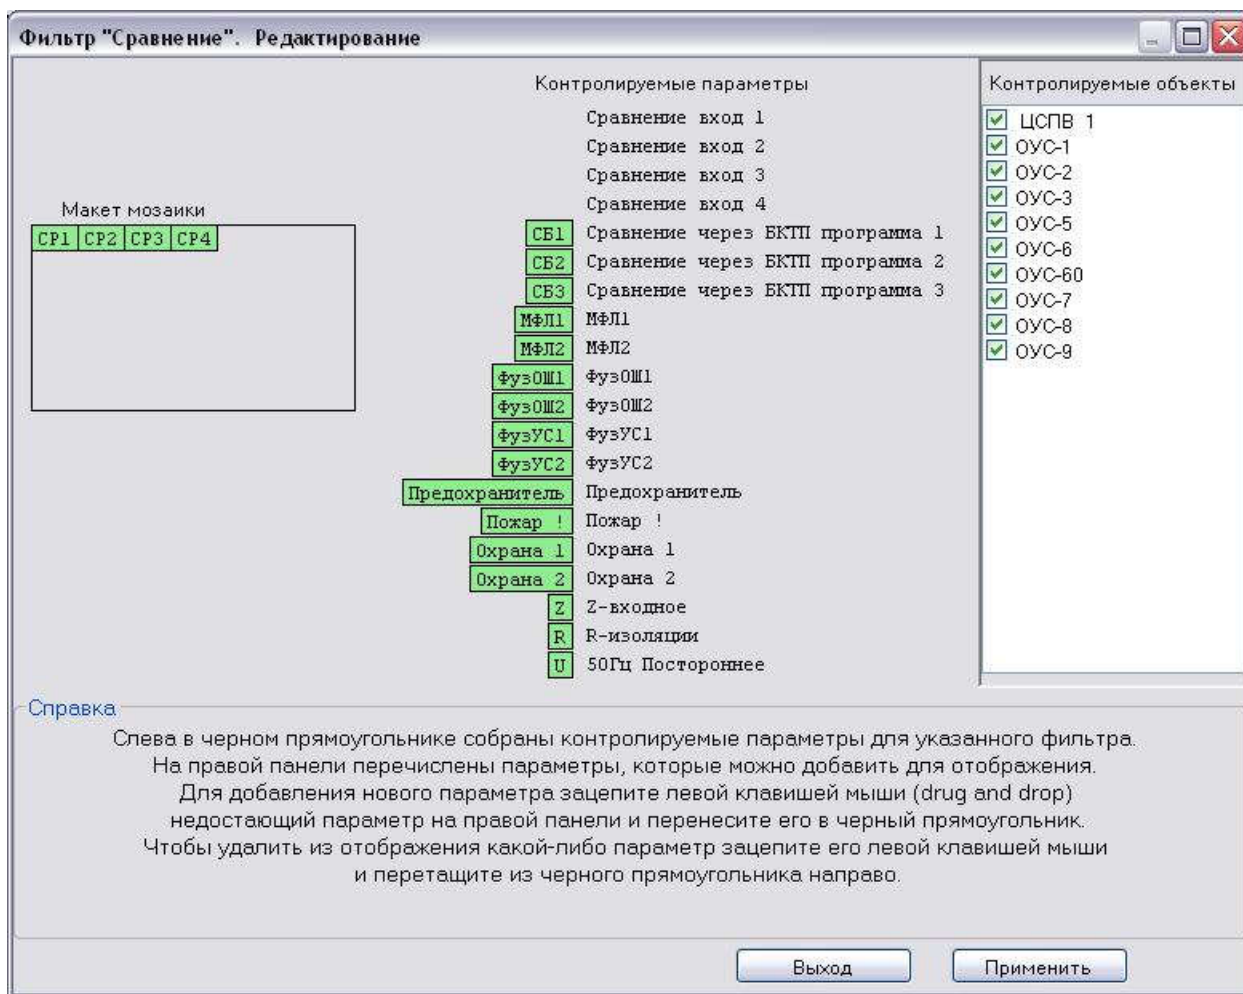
Фильтр "Сравнение". Редактирование

Макет мозаики

СР1 СР2 СР3 СР4

Контролируемые параметры

Сравнение вход 1
Сравнение вход 2
Сравнение вход 3
Сравнение вход 4
СБ1 Сравнение через БКТП программа 1
СБ2 Сравнение через БКТП программа 2
СБ3 Сравнение через БКТП программа 3
МФЛ1 МФЛ1
МФЛ2 МФЛ2
ФузОШ1 ФузОШ1
ФузОШ2 ФузОШ2
ФузУС1 ФузУС1
ФузУС2 ФузУС2
Предохранитель Предохранитель
Пожар ! Пожар !
Охрана 1 Охрана 1
Охрана 2 Охрана 2
Z Z-входное
R R-изоляции
U 50Гц Постороннее

Контролируемые объекты

ЦСПВ 1
ОУС-1
ОУС-2
ОУС-3
ОУС-5
ОУС-6
ОУС-60
ОУС-7
ОУС-8
ОУС-9

Справка

Слева в черном прямоугольнике собраны контролируемые параметры для указанного фильтра. На правой панели перечислены параметры, которые можно добавить для отображения. Для добавления нового параметра зацепите левой клавишей мыши (drug and drop) недостающий параметр на правой панели и перенесите его в черный прямоугольник. Чтобы удалить из отображения какой-либо параметр зацепите его левой клавишей мыши и перетащите из черного прямоугольника направо.

Выход
Применить